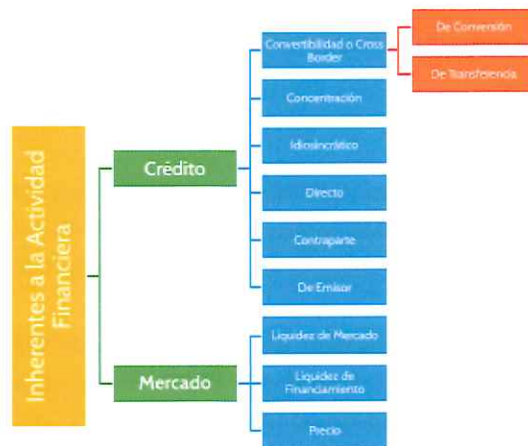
Inherentes a la Actividad Financiera

Crédito

Convertibilidad o Cross Border

De Conversión

De Transferencia

Concentración

Idiosincrático

Directo

Contraparte

De Emisor

Mercado

Liquidez de Mercado

Liquidez de Financiamiento

Precio